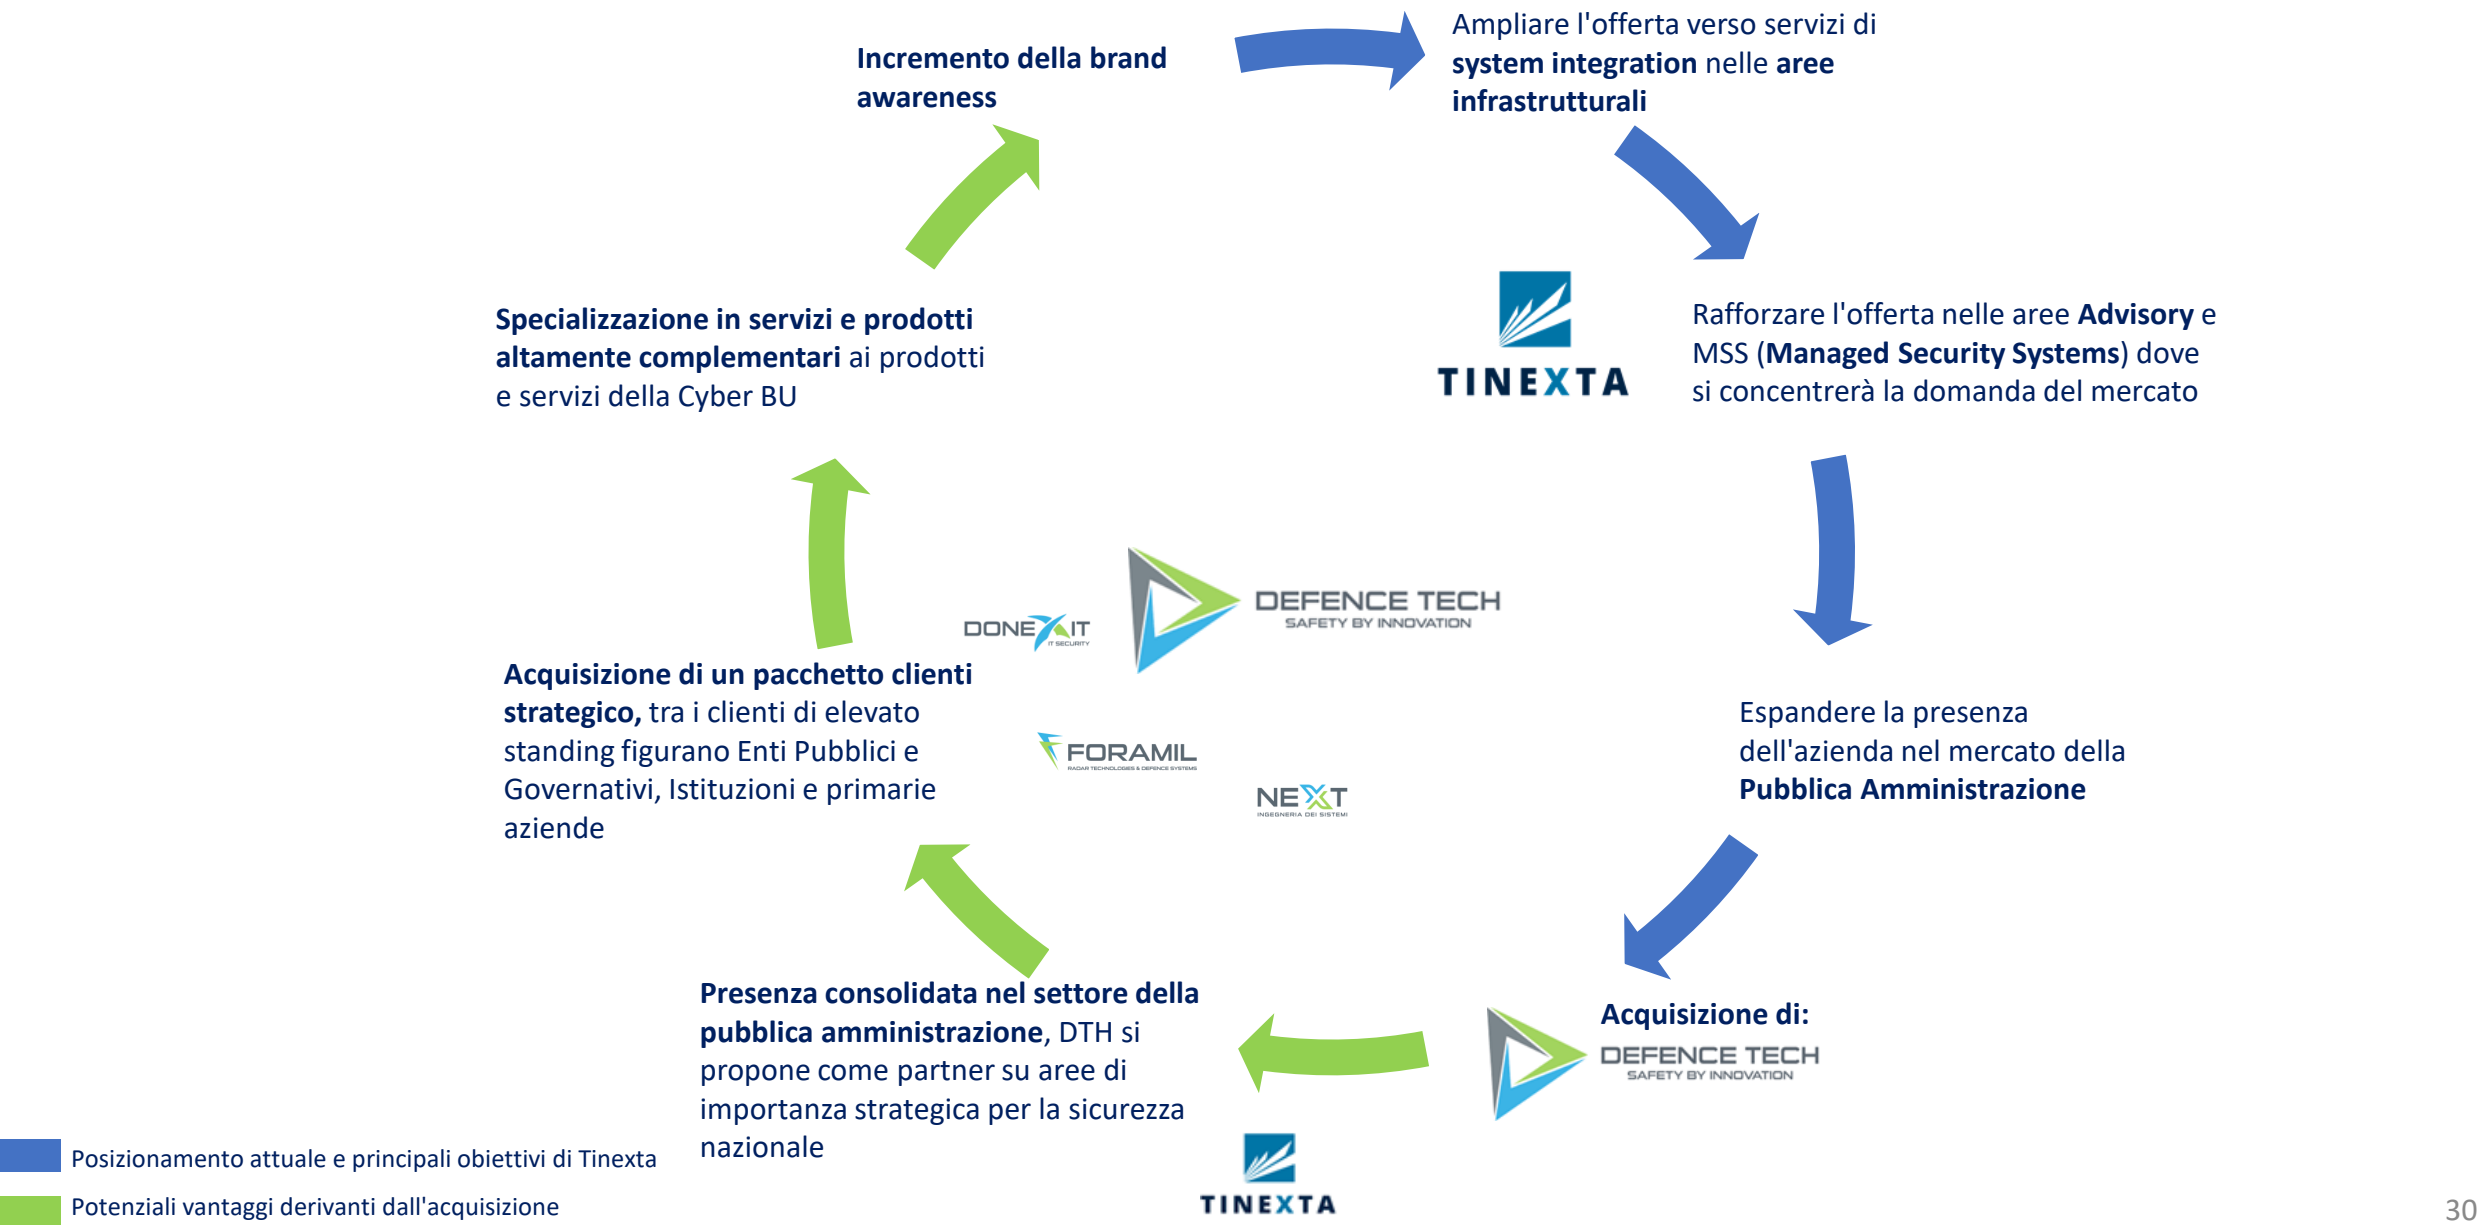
Incremento della brand awareness

Ampliare l'offerta verso servizi di **system integration** nelle **aree infrastrutturali**

TINEXTA

Rafforzare l'offerta nelle aree **Advisory** e MSS (**Managed Security Systems**) dove si concentrerà la domanda del mercato

Specializzazione in servizi e prodotti altamente complementari ai prodotti e servizi della Cyber BU

DONE IT
IT SECURITY

DEFENCE TECH
SAFETY BY INNOVATION

Acquisizione di un pacchetto clienti strategico, tra i clienti di elevato standing figurano Enti Pubblici e Governativi, Istituzioni e primarie aziende

FORAMIL
RADAR TECHNOLOGIES & DEFENCE SYSTEMS

NEXT
INGEGNERIA DEI SISTEMI

Espandere la presenza dell'azienda nel mercato della **Pubblica Amministrazione**

Acquisizione di:
DEFENCE TECH
SAFETY BY INNOVATION

Presenza consolidata nel settore della pubblica amministrazione, DTH si propone come partner su aree di importanza strategica per la sicurezza nazionale

TINEXTA

Posizionamento attuale e principali obiettivi di Tinexta

Potenziali vantaggi derivanti dall'acquisizione

30